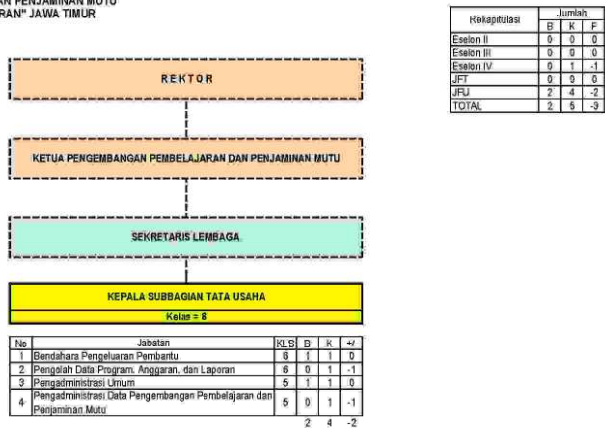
AN PENJAMINAN MUTU
RAN" JAWA TIMUR

| Rekapitulasi | B | K | F |
|---|---|---|---|
| | Jumlah | | |
| Eselon II | 0 | 0 | 0 |
| Eselon III | 0 | 0 | 0 |
| Eselon IV | 0 | 1 | -1 |
| JFT | 0 | 0 | 0 |
| JFU | 2 | 4 | -2 |
| TOTAL | 2 | 5 | -3 |

REKTOR

KETUA PENGEMBANGAN PEMBELAJARAN DAN PENJAMINAN MUTU

SEKRETARIS LEMBAGA

KEPALA SUBBAGIAN TATA USAHA

Kelas = 8

| No | Jabatan | KLS | B | K | +/- |
|---|---|---|---|---|---|
| 1 | Bendahara Pengeluaran Pembantu | 6 | 1 | 1 | 0 |
| 2 | Pengolah Data Program, Anggaran, dan Laporan | 6 | 0 | 1 | -1 |
| 3 | Pengadministrasi Umum | 5 | 1 | 1 | 0 |
| 4 | Pengadministrasi Data Pengembangan Pembelajaran dan Penjaminan Mutu | 5 | 0 | 1 | -1 |
| | | | 2 | 4 | -2 |